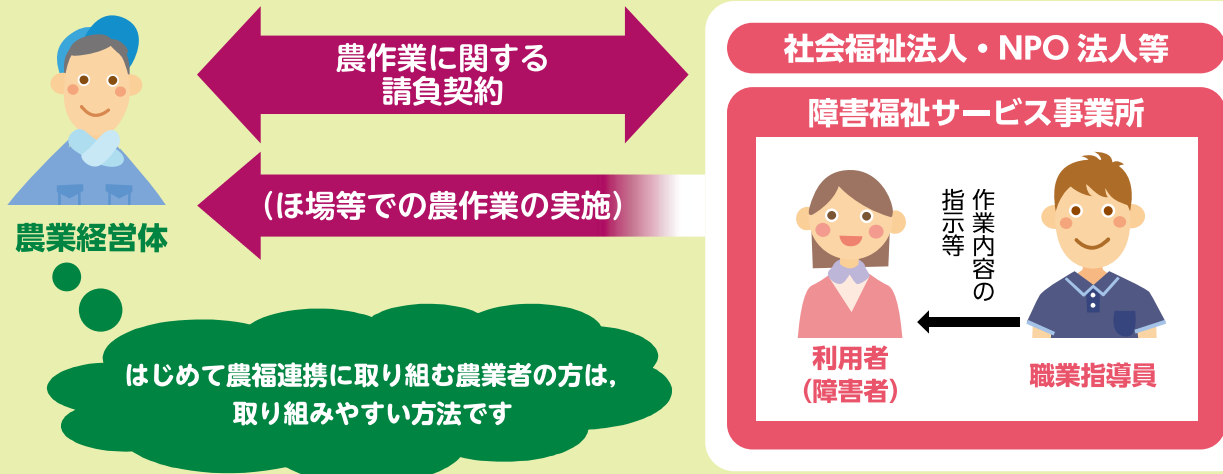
農作業に関する
請負契約

（ほ場等での農作業の実施）

農業経営体

はじめて農福連携に取り組む農業者の方は，
取り組みやすい方法です

社会福祉法人・NPO 法人等

障害福祉サービス事業所

作業内容の
指示等

利用者
（障害者）

職業指導員